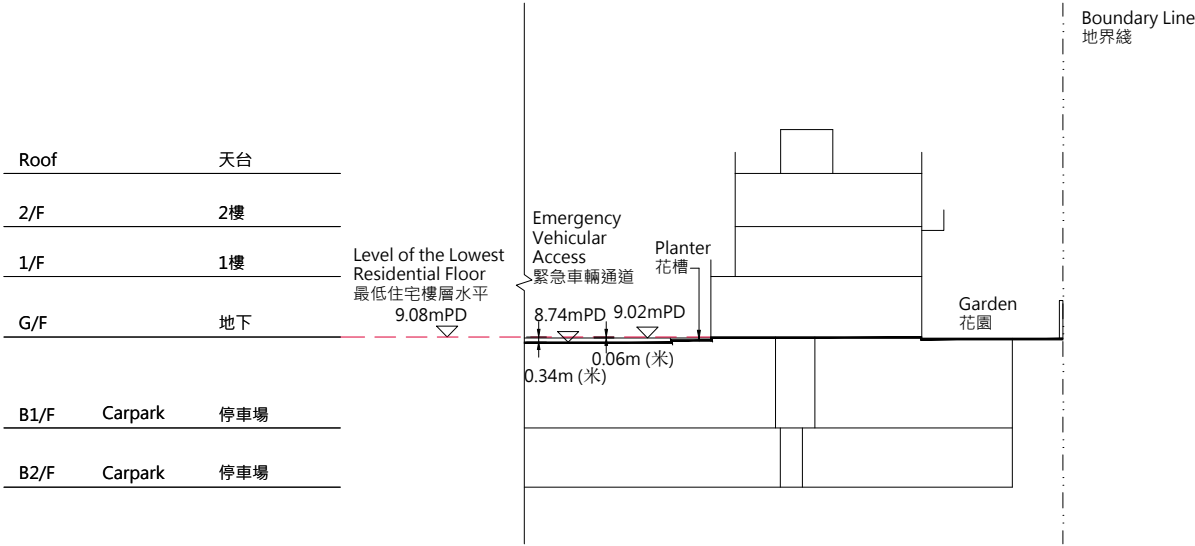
Boundary Line
地界綫

Roof 天台

2/F 2樓

1/F 1樓

G/F 地下

B1/F Carpark 停車場

B2/F Carpark 停車場

Level of the Lowest Residential Floor
最低住宅樓層水平
9.08mPD

Emergency Vehicular Access
緊急車輛通道

Planter
花槽

8.74mPD

9.02mPD

0.06m (米)

0.34m (米)

Garden
花園